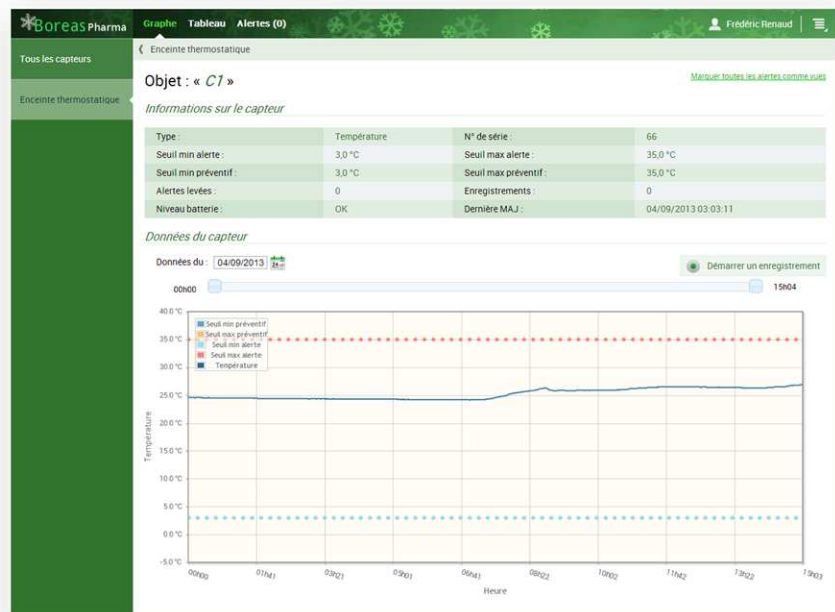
Boreas Pharma Graphe Tableau Alertes (0) Frédéric Renaud

Tous les capteurs

Enceinte thermostatique

❮ Enceinte thermostatique

Objet : « C1 »

Marquer toutes les alertes comme vues

Informations sur le capteur

| Type : | Température | N° de série : | 66 |
|---|---|---|---|
| Seuil min alerte : | 3,0 °C | Seuil max alerte : | 35,0 °C |
| Seuil min préventif : | 3,0 °C | Seuil max préventif : | 35,0 °C |
| Alertes levées : | 0 | Enregistrements : | 0 |
| Niveau batterie : | OK | Dernière MAJ : | 04/09/2013 03:03:11 |

Données du capteur

Données du : 04/09/2013

Démarrer un enregistrement

00h00 15h04

Seuil min préventif
Seuil max préventif
Seuil min alerte
Seuil max alerte
Température

40.0 °C
35.0 °C
30.0 °C
25.0 °C
20.0 °C
15.0 °C
10.0 °C
5.0 °C
0.0 °C
-5.0 °C

Température

00h00 01h41 03h21 05h01 06h41 08h22 10h02 11h42 13h22 15h03

Heure